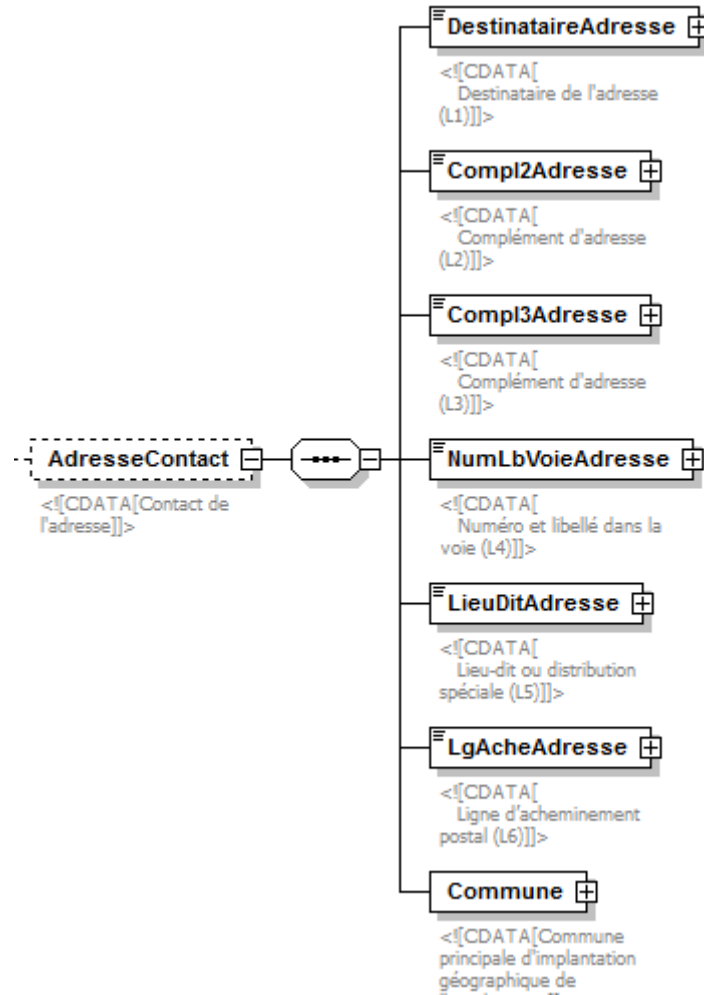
AdresseContact

<![CDATA[Contact de l'adresse]]>

DestinataireAdresse

<![CDATA[ Destinataire de l'adresse (L1)]]>

Compl2Adresse

<![CDATA[ Complément d'adresse (L2)]]>

Compl3Adresse

<![CDATA[ Complément d'adresse (L3)]]>

NumLbVoieAdresse

<![CDATA[ Numéro et libellé dans la voie (L4)]]>

LieuDitAdresse

<![CDATA[ Lieu-dit ou distribution spéciale (L5)]]>

LgAcheAdresse

<![CDATA[ Ligne d'acheminement postal (L6)]]>

Commune

<![CDATA[Commune principale d'implantation géographique de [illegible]